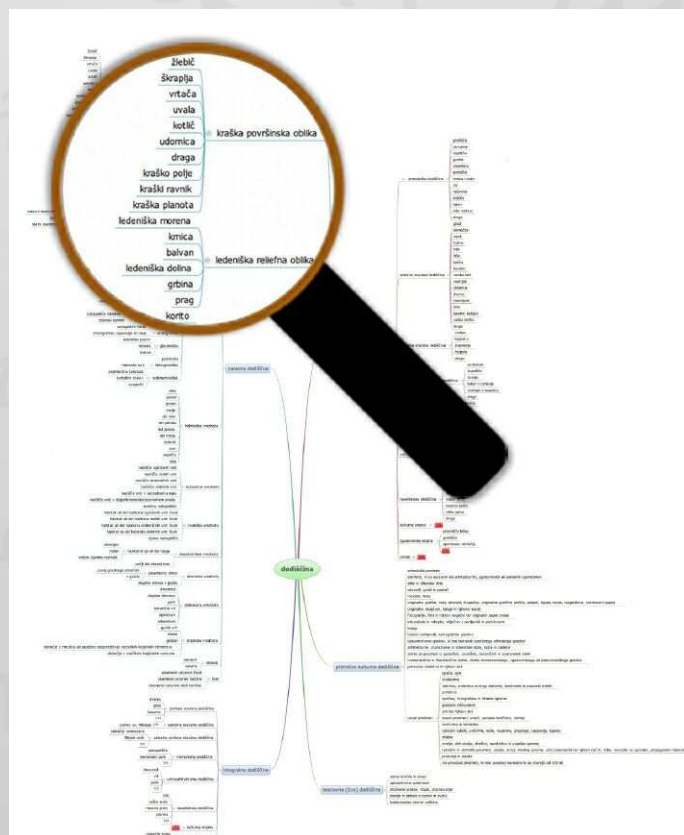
žlebič
škraplja
vrtača
uvala
kotlič
udomica
draga
kraško polje
kraški ravnik
kraška planota
kraška površinska oblika
ledeniška morena
kmica
balvan
ledeniška dolina
grbina
prag
korito
ledeniška reliefna oblika

naravna dediščina

dediščina

premična kulturna dediščina

nesnovna (živa) dediščina

integralna dediščina

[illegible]